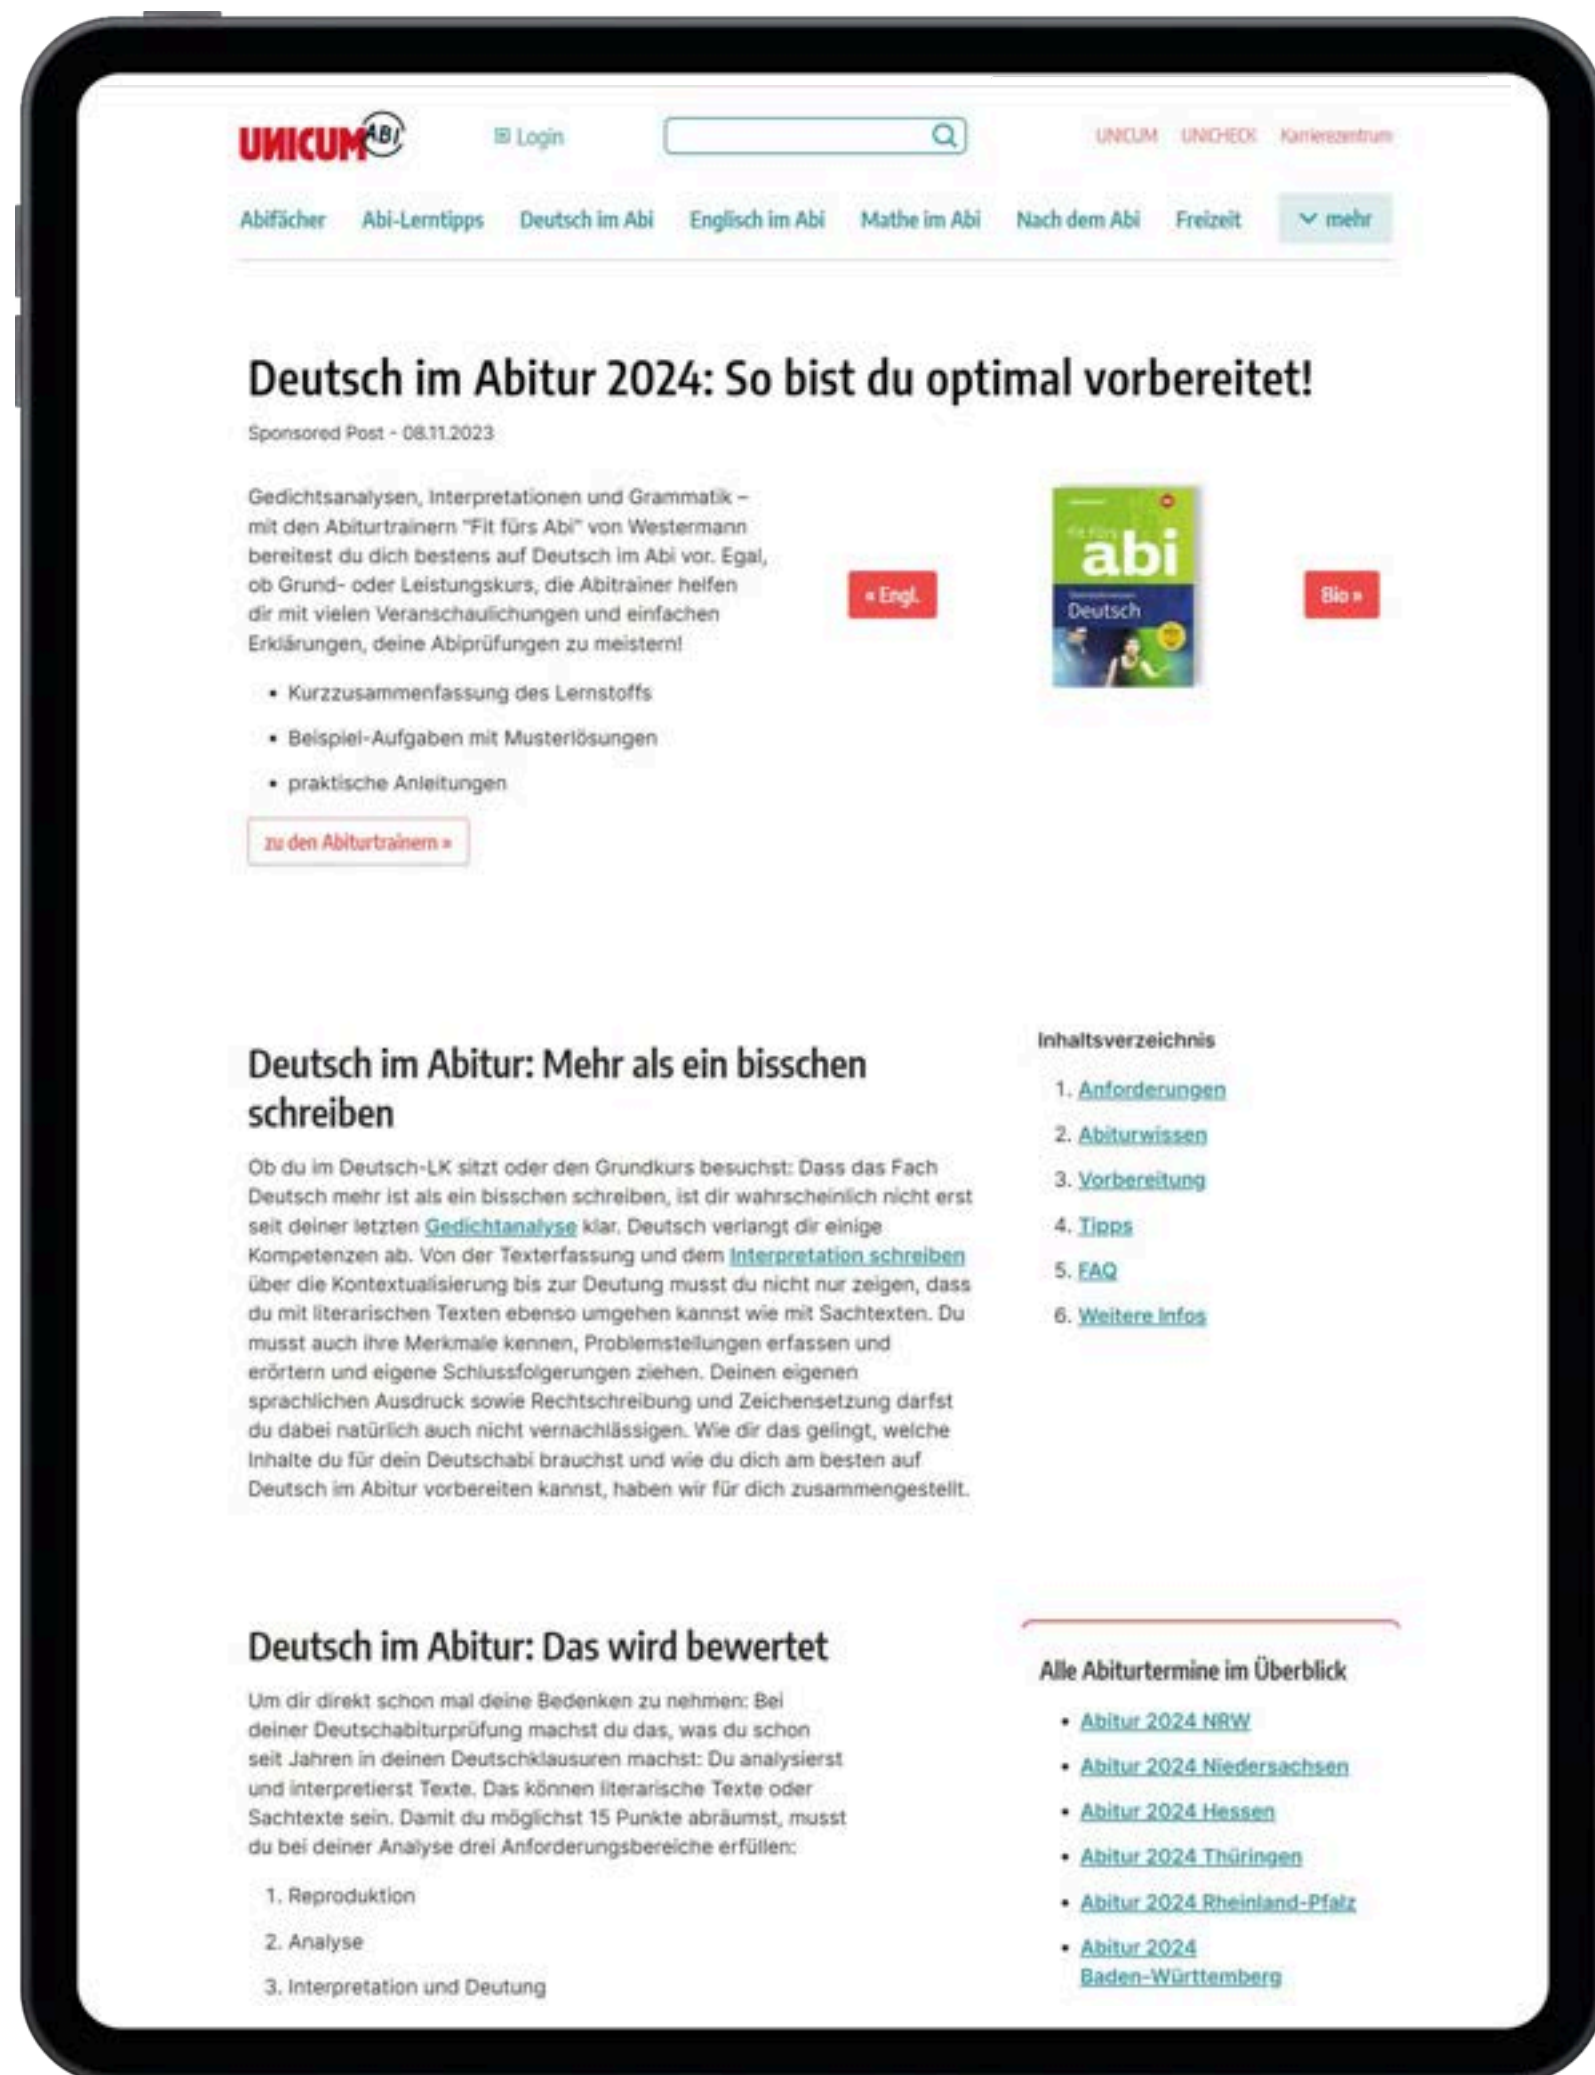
UNICUM ABI

Login

UNICUM UNICHECK Karrierezentrum

Abifächer Abi-Lerntipps Deutsch im Abi Englisch im Abi Mathe im Abi Nach dem Abi Freizeit mehr

Deutsch im Abitur 2024: So bist du optimal vorbereitet!

Sponsored Post - 08.11.2023

Gedichtsanalysen, Interpretationen und Grammatik – mit den Abiturtrainern "Fit fürs Abi" von Westermann bereitest du dich bestens auf Deutsch im Abi vor. Egal, ob Grund- oder Leistungskurs, die Abitrainer helfen dir mit vielen Veranschaulichungen und einfachen Erklärungen, deine Abiprüfungen zu meistern!

- Kurzzusammenfassung des Lernstoffs
- Beispiel-Aufgaben mit Musterlösungen
- praktische Anleitungen

zu den Abiturtrainern »

« Engl.

Fit fürs abi

Deutsch

Bio »

Deutsch im Abitur: Mehr als ein bisschen schreiben

Ob du im Deutsch-LK sitzt oder den Grundkurs besuchst: Dass das Fach Deutsch mehr ist als ein bisschen schreiben, ist dir wahrscheinlich nicht erst seit deiner letzten Gedichtanalyse klar. Deutsch verlangt dir einige Kompetenzen ab. Von der Texterfassung und dem Interpretation schreiben über die Kontextualisierung bis zur Deutung musst du nicht nur zeigen, dass du mit literarischen Texten ebenso umgehen kannst wie mit Sachtexten. Du musst auch ihre Merkmale kennen, Problemstellungen erfassen und erörtern und eigene Schlussfolgerungen ziehen. Deinen eigenen sprachlichen Ausdruck sowie Rechtschreibung und Zeichensetzung darfst du dabei natürlich auch nicht vernachlässigen. Wie dir das gelingt, welche Inhalte du für dein Deutschabi brauchst und wie du dich am besten auf Deutsch im Abitur vorbereiten kannst, haben wir für dich zusammengestellt.

Inhaltsverzeichnis
1. Anforderungen
2. Abiturwissen
3. Vorbereitung
4. Tipps
5. FAQ
6. Weitere Infos

Deutsch im Abitur: Das wird bewertet

Um dir direkt schon mal deine Bedenken zu nehmen: Bei deiner Deutschabiturprüfung machst du das, was du schon seit Jahren in deinen Deutschklausuren machst: Du analysierst und interpretierst Texte. Das können literarische Texte oder Sachtexte sein. Damit du möglichst 15 Punkte abräumst, musst du bei deiner Analyse drei Anforderungsbereiche erfüllen:

1. Reproduktion
2. Analyse
3. Interpretation und Deutung

Alle Abiturtermine im Überblick
- Abitur 2024 NRW
- Abitur 2024 Niedersachsen
- Abitur 2024 Hessen
- Abitur 2024 Thüringen
- Abitur 2024 Rheinland-Pfalz
- Abitur 2024 Baden-Württemberg